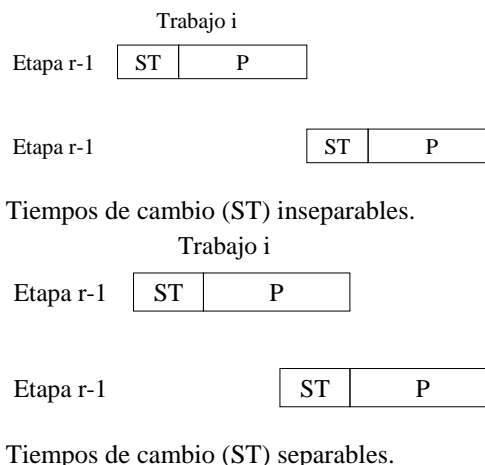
Trabajo i

Etapa r-1

| ST | P |
|---|---|

Etapa r-1

| ST | P |
|---|---|

Tiempos de cambio (ST) inseparables.

Trabajo i

Etapa r-1

| ST | P |
|---|---|

Etapa r-1

| ST | P |
|---|---|

Tiempos de cambio (ST) separables.